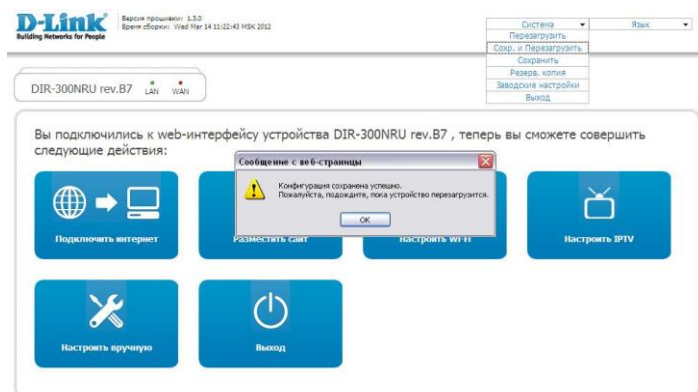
D-Link
Building Networks for People

Версия прошивки: 1.3.0
Время сборки: Wed Mar 14 11:22:43 MSK 2012

Система
Язык

Перезагрузить
Сохр. и Перезагрузить
Сохранить
Резерв. копия
Заводские настройки
Выход

DIR-300NRU rev.B7 LAN WAN

Вы подключились к web-интерфейсу устройства DIR-300NRU rev.B7 , теперь вы сможете совершить следующие действия:

Сообщение с веб-страницы

Конфигурация сохранена успешно.
Пожалуйста, подождите, пока устройство перезагрузится.

ОК

Подключить интернет
Разместить сайт
Настроить Wi-Fi
Настроить IPTV
Настроить вручную
Выход